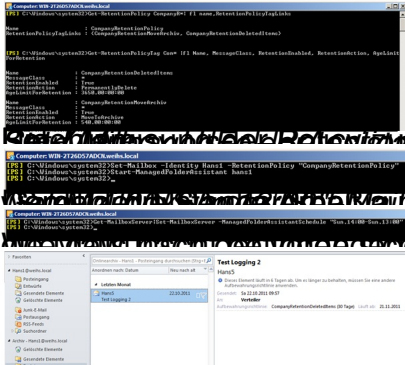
Computer: WIN-2T26D57ADCK.weihs.local

[PS] C:\Windows\system32>Get-RetentionPolicy CompanyR* | fl name,RetentionPolicyTagLinks

Name : CompanyRetentionPolicy
RetentionPolicyTagLinks : {CompanyRetentionMoveArchive, CompanyRetentionDeletedItems}

[PS] C:\Windows\system32>Get-RetentionPolicyTag Com* |fl Name, MessageClass, RetentionEnabled, RetentionAction, AgeLimitForRetention

Name : CompanyRetentionDeletedItems
MessageClass : *
RetentionEnabled : True
RetentionAction : PermanentlyDelete
AgeLimitForRetention : 3650.00:00:00

Name : CompanyRetentionMoveArchive
MessageClass : *
RetentionEnabled : True
RetentionAction : MoveToArchive
AgeLimitForRetention : 540.00:00:00

Computer: WIN-2T26D57ADCK.weihs.local

[PS] C:\Windows\system32>Set-Mailbox -Identity Hans1 -RetentionPolicy "CompanyRetentionPolicy"
[PS] C:\Windows\system32>Start-ManagedFolderAssistant hans1
[PS] C:\Windows\system32>_

Computer: WIN-2T26D57ADCK.weihs.local

[PS] C:\Windows\system32>Set-MailboxServer -ManagedFolderAssistantSchedule "Sun.14:00-Sun.13:00"
[PS] C:\Windows\system32>_

Favoriten
Hans1@weihs.local
Posteingang
Entwürfe
Gesendete Elemente
Gelöschte Elemente
Junk-E-Mail
Postausgang
RSS-Feeds
Suchordner
Archiv - Hans1@weihs.local
Gelöschte Elemente
Gesendete Elemente

Anordnen nach: Datum
Neu nach alt
Letzten Monat
Hans1
Test Logging 2
22.10.2011

Test Logging 2
Hans5
Dieses Element läuft in 6 Tagen ab.
Gesendet: Sa 22.10.2011 09:57
An: Verteiler
Aufbewahrungsrichtlinie: CompanyRetentionDeletedItems (30 Tage) Läuft ab: 21.11.2011